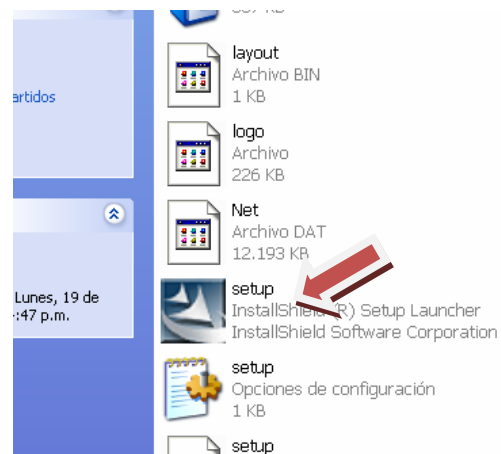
artidos

Lunes, 19 de
:47 p.m.

layout
Archivo BIN
1 KB

logo
Archivo
226 KB

Net
Archivo DAT
12.193 KB

setup
InstallShield(R) Setup Launcher
InstallShield Software Corporation

setup
Opciones de configuración
1 KB

setup